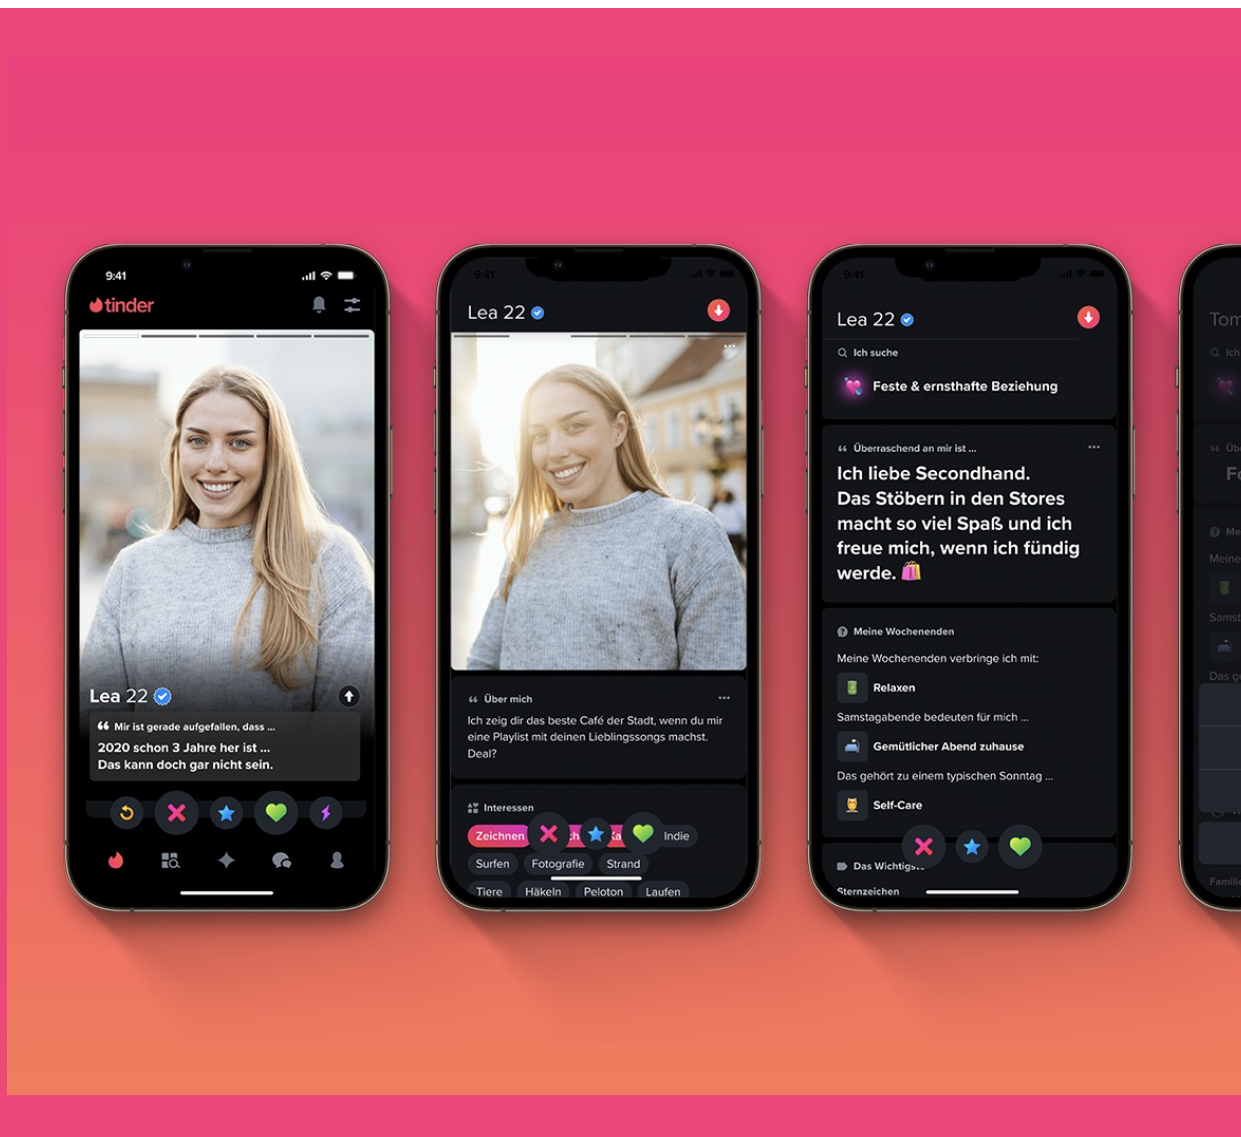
9:41

tinder

Lea 22

Mir ist gerade aufgefallen, dass ...

2020 schon 3 Jahre her ist ...
Das kann doch gar nicht sein.

9:41

Lea 22

Über mich

Ich zeig dir das beste Café der Stadt, wenn du mir eine Playlist mit deinen Lieblingssongs machst. Deal?

Interessen

Zeichnen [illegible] Indie

Surfen Fotografie Strand

Tiere Häkeln Peloton Laufen

9:41

Lea 22

Ich suche

Feste & ernsthafte Beziehung

Überraschend an mir ist ...

Ich liebe Secondhand. Das Stöbern in den Stores macht so viel Spaß und ich freue mich, wenn ich fündig werde.

Meine Wochenenden

Meine Wochenenden verbringe ich mit:

Relaxen

Samstagabende bedeuten für mich ...

Gemütlicher Abend zuhause

Das gehört zu einem typischen Sonntag ...

Self-Care

Das Wichtigs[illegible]

Sternzeichen

Tom

Ich

Üb

Fe

Me

Meine

Sams

Das g

Famili